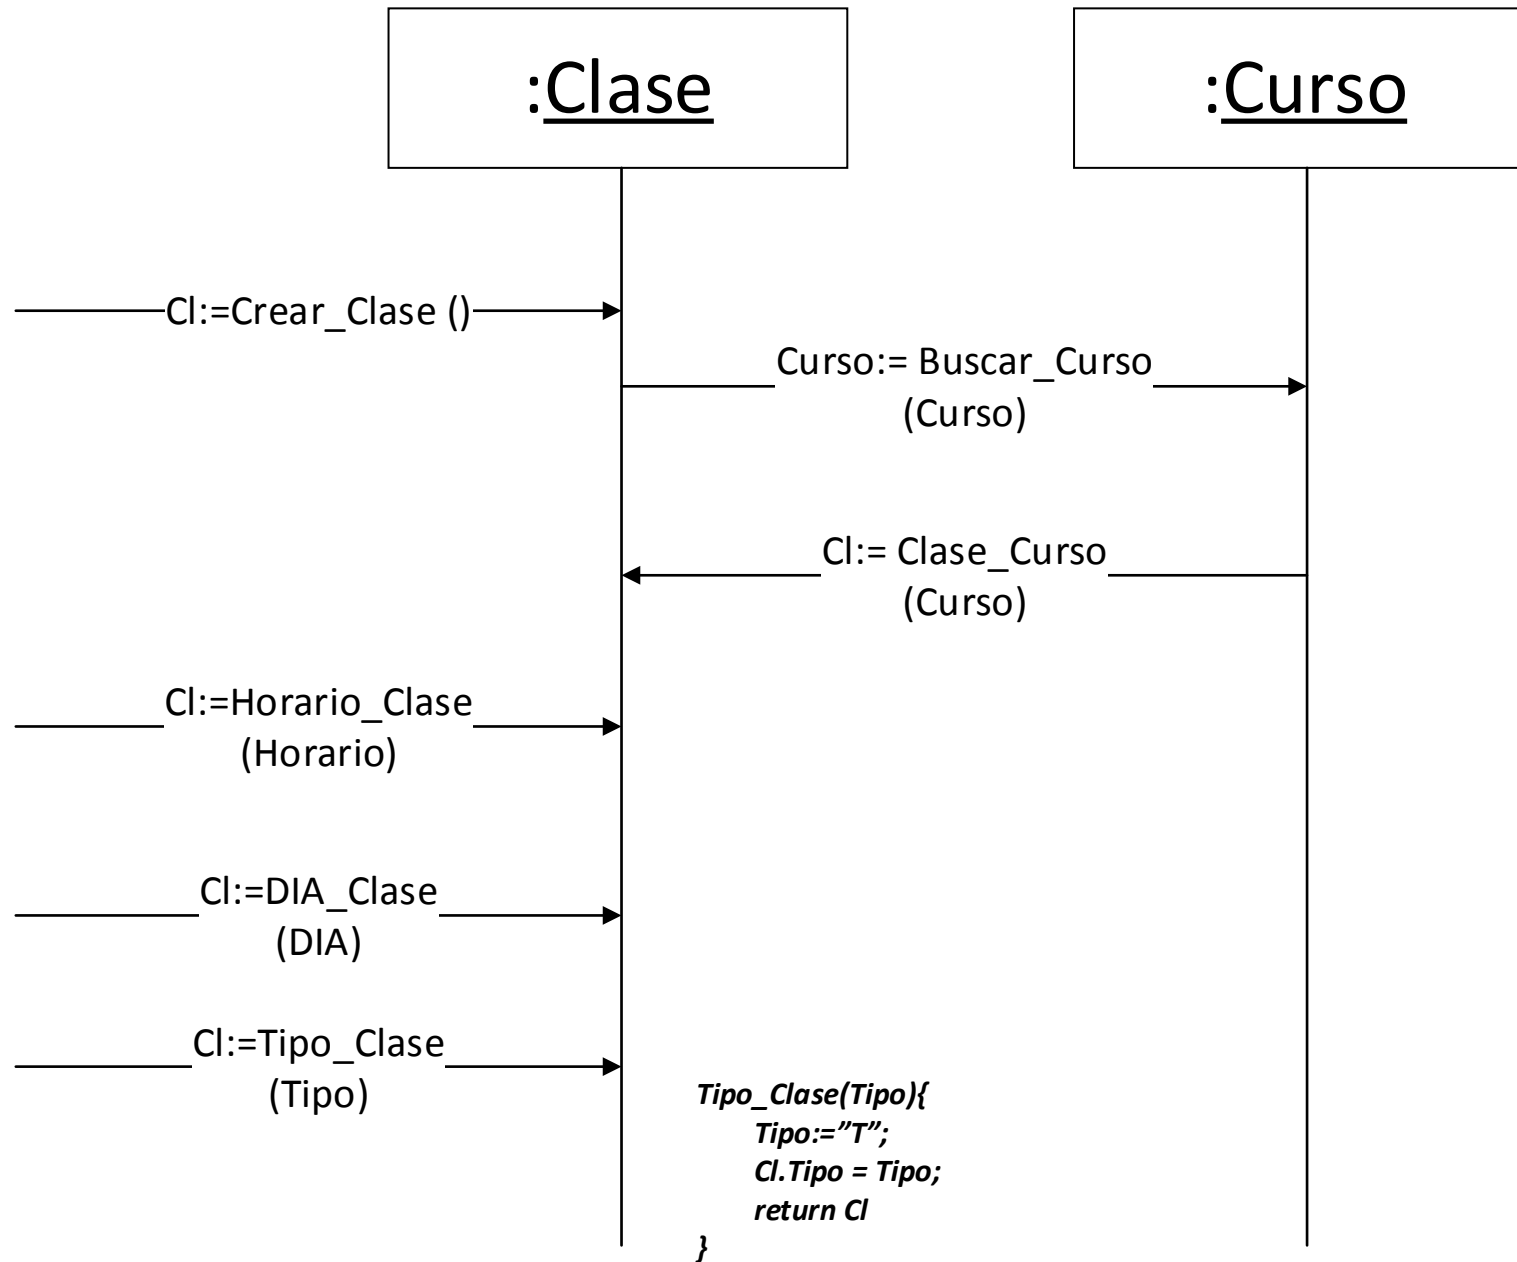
:Clase

:Curso

Cl:=Crear_Clase ()

Curso:= Buscar_Curso (Curso)

Cl:= Clase_Curso (Curso)

Cl:=Horario_Clase (Horario)

Cl:=DIA_Clase (DIA)

Cl:=Tipo_Clase (Tipo)

Tipo_Clase(Tipo){
Tipo:=”T”;
Cl.Tipo = Tipo;
return Cl
}